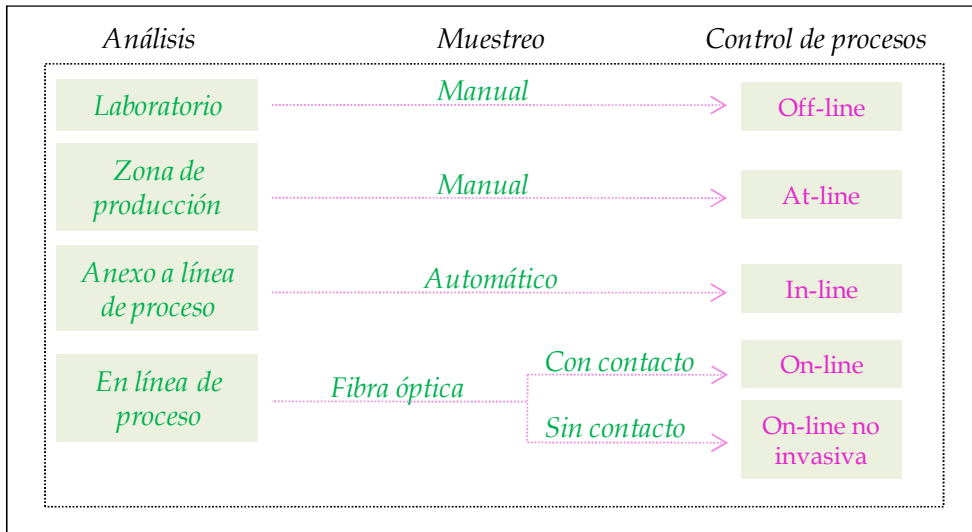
Análisis Muestreo Control de procesos

Laboratorio
Manual
Off-line

Zona de producción
Manual
At-line

Anexo a línea de proceso
Automático
In-line

En línea de proceso
Fibra óptica
Con contacto
On-line
Sin contacto
On-line no invasiva